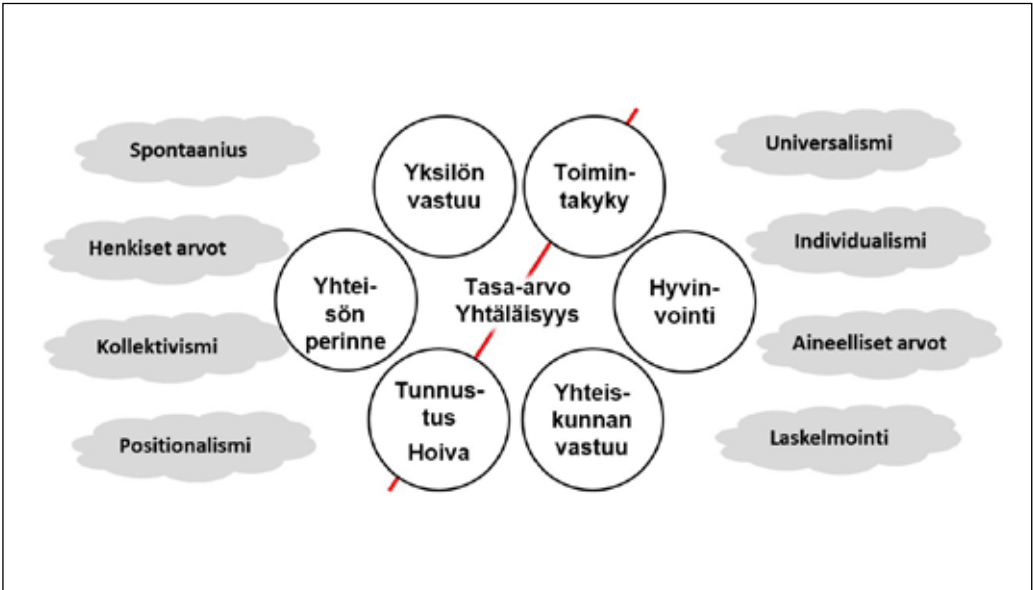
Spontaanius

Henkiset arvot

Kollektivismi

Positionalismi

Yksilön vastuu

Toimintakyky

Yhteisön perinne

Tasa-arvo Yhtäläisyys

Hyvinvointi

Tunnustus Hoiva

Yhteiskunnan vastuu

Universalismi

Individualismi

Aineelliset arvot

Laskelmointi